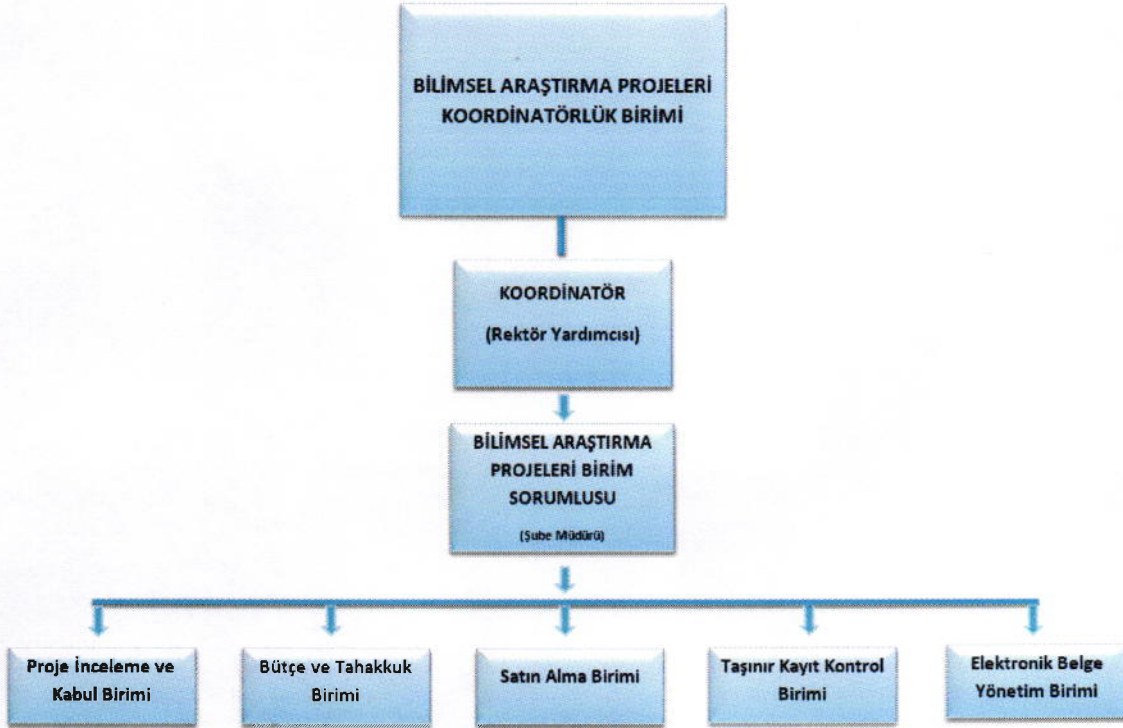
BİLİMSEL ARAŞTIRMA PROJELERİ KOORDİNATÖRLÜK BİRİMİ

KOORDİNATÖR

(Rektör Yardımcısı)

BİLİMSEL ARAŞTIRMA PROJELERİ BİRİM SORUMLUSU

(Şube Müdürü)

Proje İnceleme ve Kabul Birimi

Bütçe ve Tahakkuk Birimi

Satın Alma Birimi

Taşınır Kayıt Kontrol Birimi

Elektronik Belge Yönetim Birimi